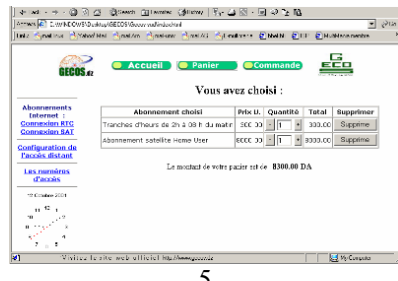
Search Favorites History
Address C:\WINDOWS\Bureau\GECOS\...
GECOS.dz
Accueil Panier Commande
GECOS
Vous avez choisi :
Abonnements Internet :
Connexion RTC
Connexion SAT
Configuration de l'accès distant
Les numéros d'accès
Octobre 2001

| Abonnement choisi | Prix U. | Quantité | Total | Supprimer |
|---|---|---|---|---|
| Tranches d'heures de 2h à 08 h du matin | 3000.00 | 1 | 3000.00 | Supprime |
| Abonnement satellite Home User | 8000.00 | 1 | 8000.00 | Supprime |

Le montant de votre panier est de : 8300.00 DA
Visitez le site web officiel http://www.gecos.dz
My Computer
5